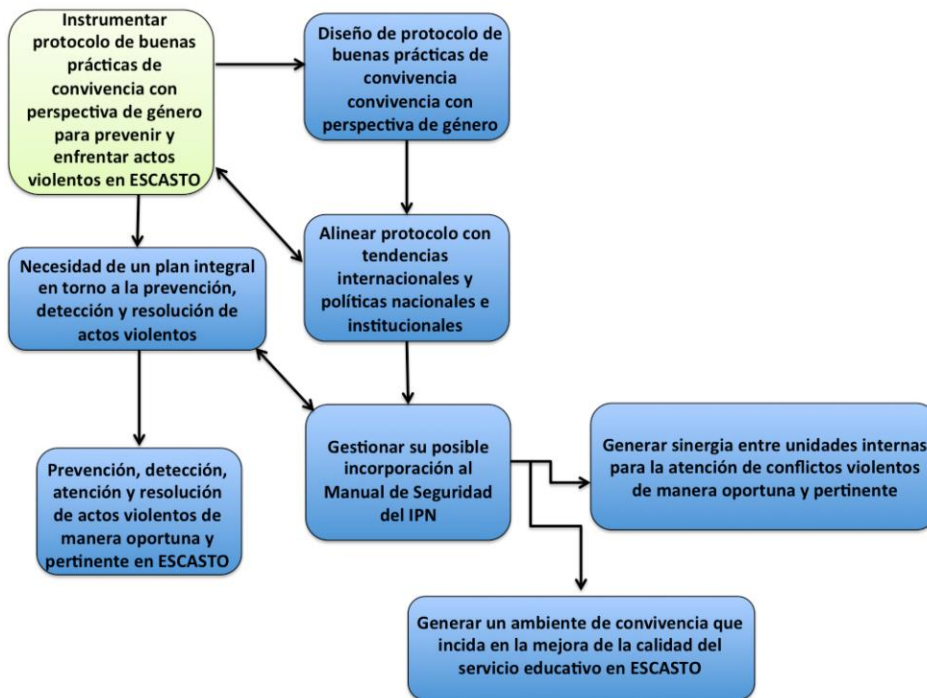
Instrumentar protocolo de buenas prácticas de convivencia con perspectiva de género para prevenir y enfrentar actos violentos en ESCASTO

Diseño de protocolo de buenas prácticas de convivencia convivencia con perspectiva de género

Alinear protocolo con tendencias internacionales y políticas nacionales e institucionales

Necesidad de un plan integral en torno a la prevención, detección y resolución de actos violentos

Prevención, detección, atención y resolución de actos violentos de manera oportuna y pertinente en ESCASTO

Gestionar su posible incorporación al Manual de Seguridad del IPN

Generar sinergia entre unidades internas para la atención de conflictos violentos de manera oportuna y pertinente

Generar un ambiente de convivencia que incida en la mejora de la calidad del servicio educativo en ESCASTO